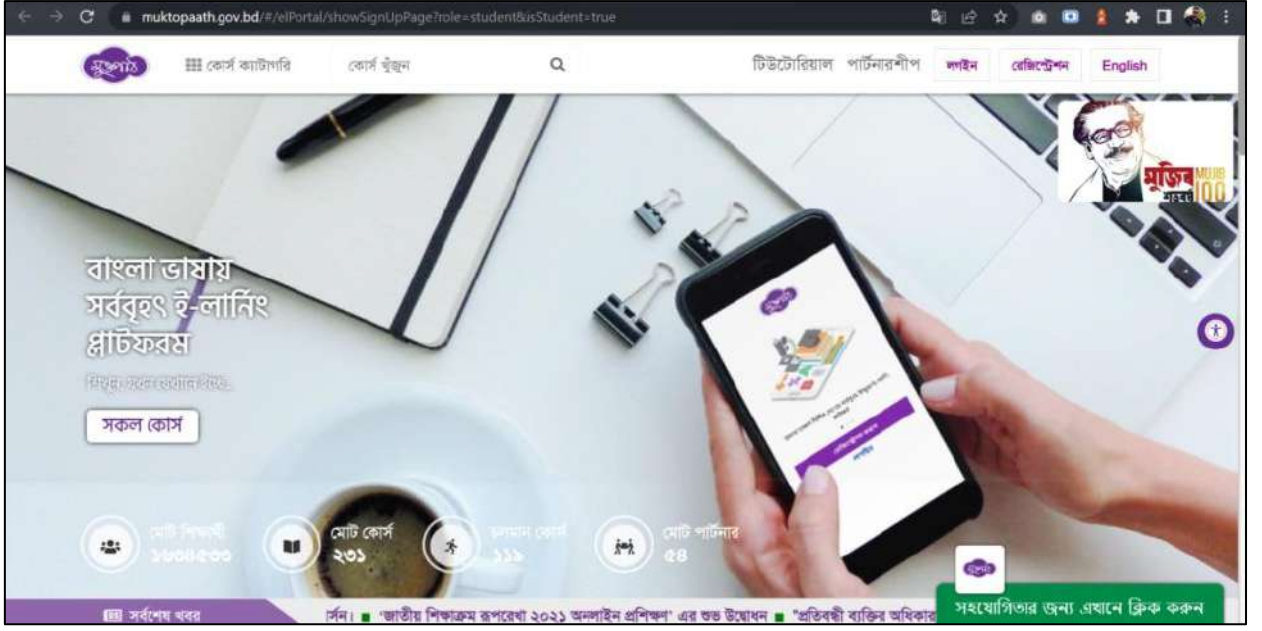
muktopaath.gov.bd/#/elPortal/showSignUpPage?role=student&isStudent=true

মুক্তপাঠ কোর্স ক্যাটাগরি কোর্স খুঁজুন টিউটোরিয়াল পার্টনারশীপ লগইন রেজিস্ট্রেশন English

মুজিব MUJIB 100

বাংলা ভাষায় সর্ববৃহৎ ই-লার্নিং প্লাটফরম

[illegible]

সকল কোর্স

মোট শিক্ষার্থী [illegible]

মোট কোর্স ২৩১

চলমান কোর্স ১১৯

মোট পার্টনার ৫৪

সর্বশেষ খবর

র্সন। ■ 'জাতীয় শিক্ষাক্রম রূপরেখা ২০২১ অনলাইন প্রশিক্ষণ' এর শুভ উদ্বোধন ■ "প্রতিবন্ধী ব্যক্তির অধিকার

সহযোগিতার জন্য এখানে ক্লিক করুন